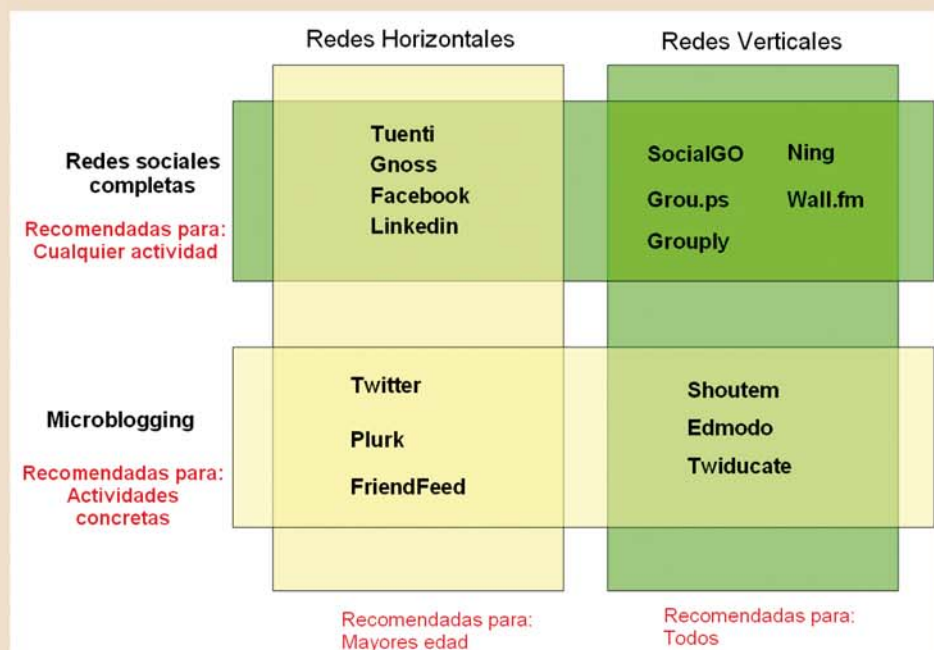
| | Redes Horizontales | Redes Verticales |
|---|---|---|
| Redes sociales completas<br>Recomendadas para: Cualquier actividad | Tuenti<br>Gnoss<br>Facebook<br>Linkedin | SocialGO<br>Ning<br>Grou.ps<br>Wall.fm<br>Grouply |
| Microblogging<br>Recomendadas para: Actividades concretas | Twitter<br>Plurk<br>FriendFeed | Shoutem<br>Edmodo<br>Twiducate |
| | Recomendadas para: Mayores edad | Recomendadas para: Todos |